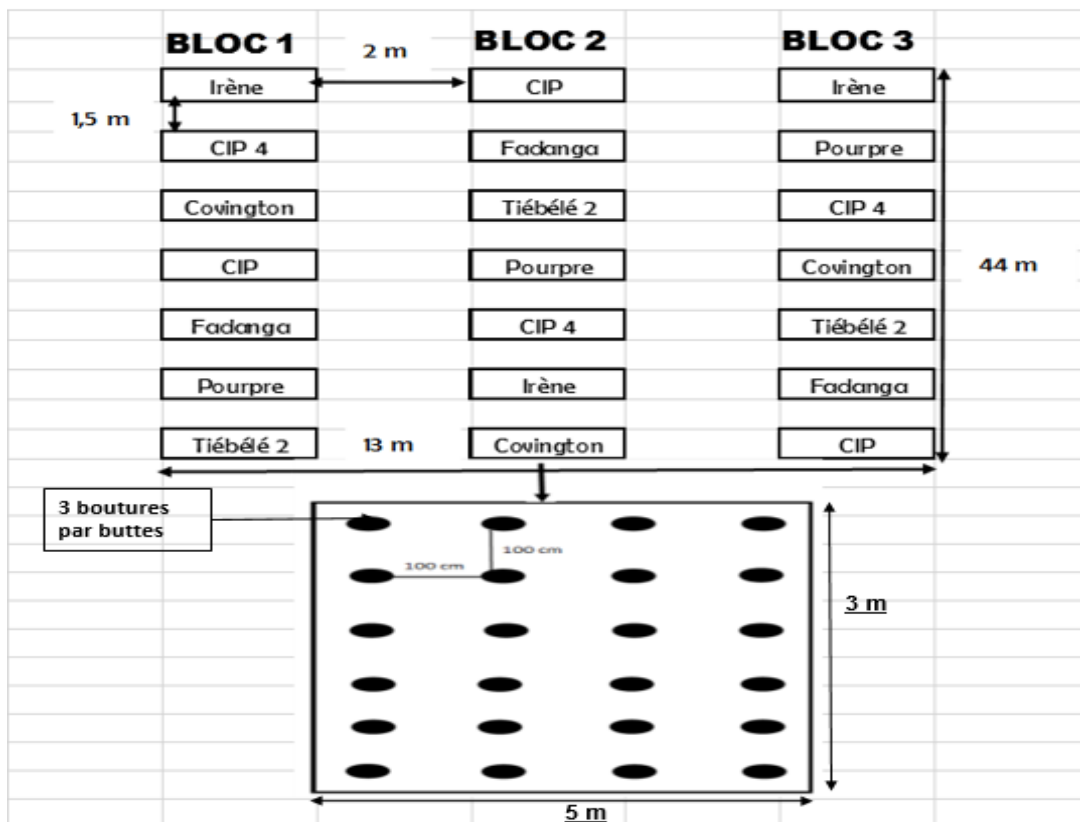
BLOC 1

2 m

BLOC 2

BLOC 3

1,5 m

| BLOC 1 | BLOC 2 | BLOC 3 |
|---|---|---|
| Irène | CIP | Irène |
| CIP 4 | Fadanga | Pourpre |
| Covington | Tiébélé 2 | CIP 4 |
| CIP | Pourpre | Covington |
| Fadanga | CIP 4 | Tiébélé 2 |
| Pourpre | Irène | Fadanga |
| Tiébélé 2 | Covington | CIP |

44 m

13 m

3 boutures par buttes

100 cm

100 cm

3 m

5 m